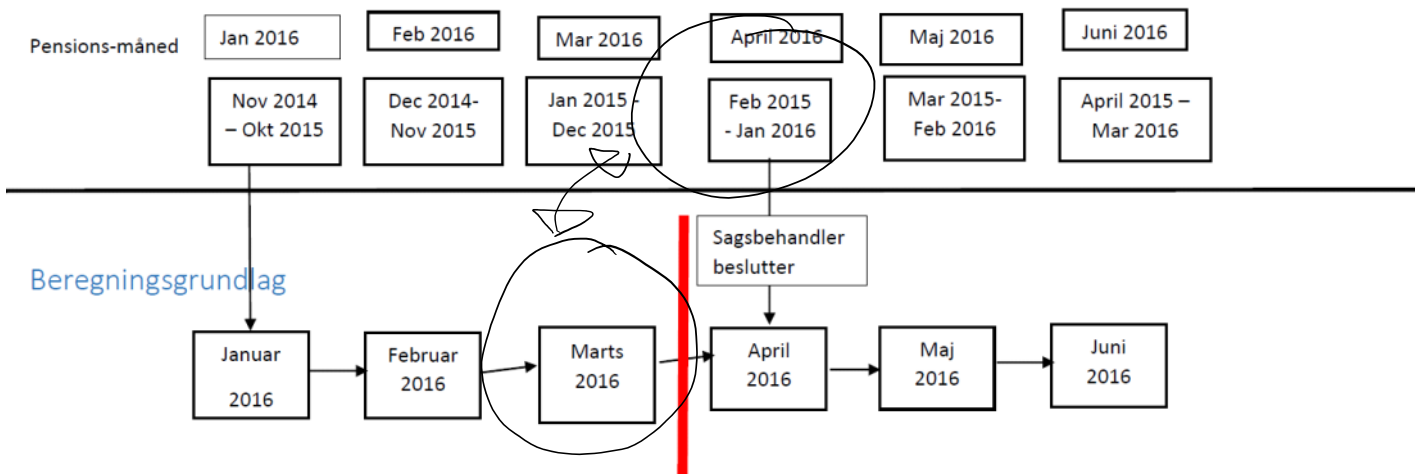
Pensions-måned

Jan 2016

Feb 2016

Mar 2016

April 2016

Maj 2016

Juni 2016

Nov 2014 – Okt 2015

Dec 2014-Nov 2015

Jan 2015 - Dec 2015

Feb 2015 - Jan 2016

Mar 2015-Feb 2016

April 2015 – Mar 2016

Sagsbehandler beslutter

Beregningsgrundlag

Januar 2016

Februar 2016

Marts 2016

April 2016

Maj 2016

Juni 2016